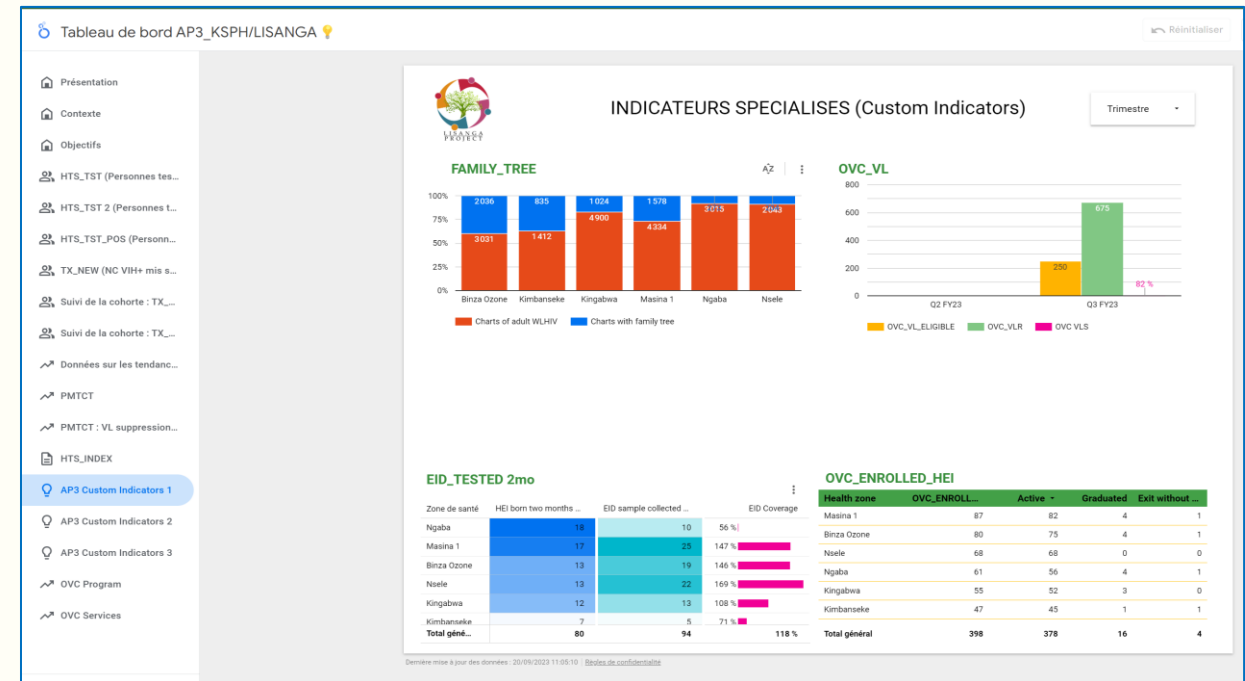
Tableau de bord AP3_KSPH/LISANGA

Réinitialiser

Présentation
Contexte
Objectifs
HTS_TST (Personnes tes...
HTS_TST 2 (Personnes t...
HTS_TST_POS (Personn...
TX_NEW (NC VIH+ mis s...
Suivi de la cohorte : TX_...
Suivi de la cohorte : TX_...
Données sur les tendanc...
PMTCT
PMTCT : VL suppression...
HTS_INDEX
AP3 Custom Indicators 1
AP3 Custom Indicators 2
AP3 Custom Indicators 3
OVC Program
OVC Services

LISANGA PROJECT

INDICATEURS SPECIALISES (Custom Indicators)

Trimestre

FAMILY_TREE

100%
75%
50%
25%
0%

2 036
3 031
835
1 412
1 024
4 900
1 578
4 334
3 015
2 043

Binza Ozone Kimbanseke Kingabwa Masina 1 Ngaba Nsele

Charts of adult WLHIV Charts with family tree

OVC_VL

800
600
400
200
0

250
675
82 %

Q2 FY23 Q3 FY23

OVC_VL_ELIGIBLE OVC_VLR OVC VLS

EID_TESTED 2mo

| Zone de santé | HEI born two months ... | EID sample collected ... | EID Coverage |
|---|---|---|---|
| Ngaba | 18 | 10 | 56 % |
| Masina 1 | 17 | 25 | 147 % |
| Binza Ozone | 13 | 19 | 146 % |
| Nsele | 13 | 22 | 169 % |
| Kingabwa | 12 | 13 | 108 % |
| Kimbanseke | 7 | 5 | 71 % |
| Total géné... | 80 | 94 | 118 % |

OVC_ENROLLED_HEI

| Health zone | OVC_ENROLL... | Active | Graduated | Exit without ... |
|---|---|---|---|---|
| Masina 1 | 87 | 82 | 4 | 1 |
| Binza Ozone | 80 | 75 | 4 | 1 |
| Nsele | 68 | 68 | 0 | 0 |
| Ngaba | 61 | 56 | 4 | 1 |
| Kingabwa | 55 | 52 | 3 | 0 |
| Kimbanseke | 47 | 45 | 1 | 1 |
| Total général | 398 | 378 | 16 | 4 |

Dernière mise à jour des données : 20/09/2023 11:05:10 | Règles de confidentialité